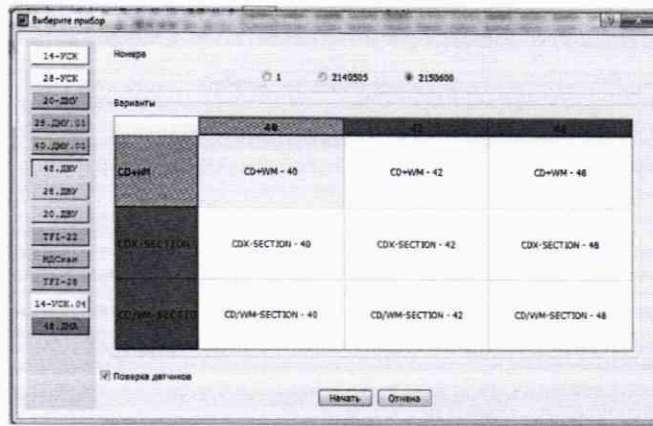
Выберите прибор

14-УСК
28-УСК
20-ДДУ
28.ДМУ.01
40.ДМУ.01
48.ДВУ
28.ДВУ
20.ДВУ
TFI-22
МДСкан
TFI-28
14-УСК.04
48.ДМА

Номера

1
2140505
2150600

Варианты

| | 40 | 42 | 48 |
|---|---|---|---|
| CD+WM | CD+WM - 40 | CD+WM - 42 | CD+WM - 48 |
| CDX-SECTION | CDX-SECTION - 40 | CDX-SECTION - 42 | CDX-SECTION - 48 |
| CD/WM-SECTIO | CD/WM-SECTION - 40 | CD/WM-SECTION - 42 | CD/WM-SECTION - 48 |

Поверка датчиков

Начать
Отмена